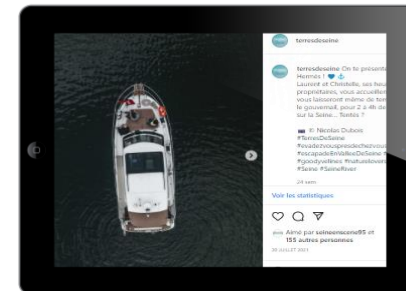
terresdeseine

terresdeseine On te présente Hermès ! 🖤 ⚓
Laurent et Christelle, ses heureux propriétaires, vous accueillent et vous laisseront même de temps le gouvernail, pour 2 à 4h de croisière sur la Seine... Tentés ?

📷 © Nicolas Dubois
#TerresDeSeine
#evadezvouspresdechezvous
#escapadeEnValleeDeSeine
#goodyvelines #natureloving
#Seine #SeineRiver

24 sem

Voir les statistiques

Aimé par seineenscene95 et 155 autres personnes

30 JUILLET 2021